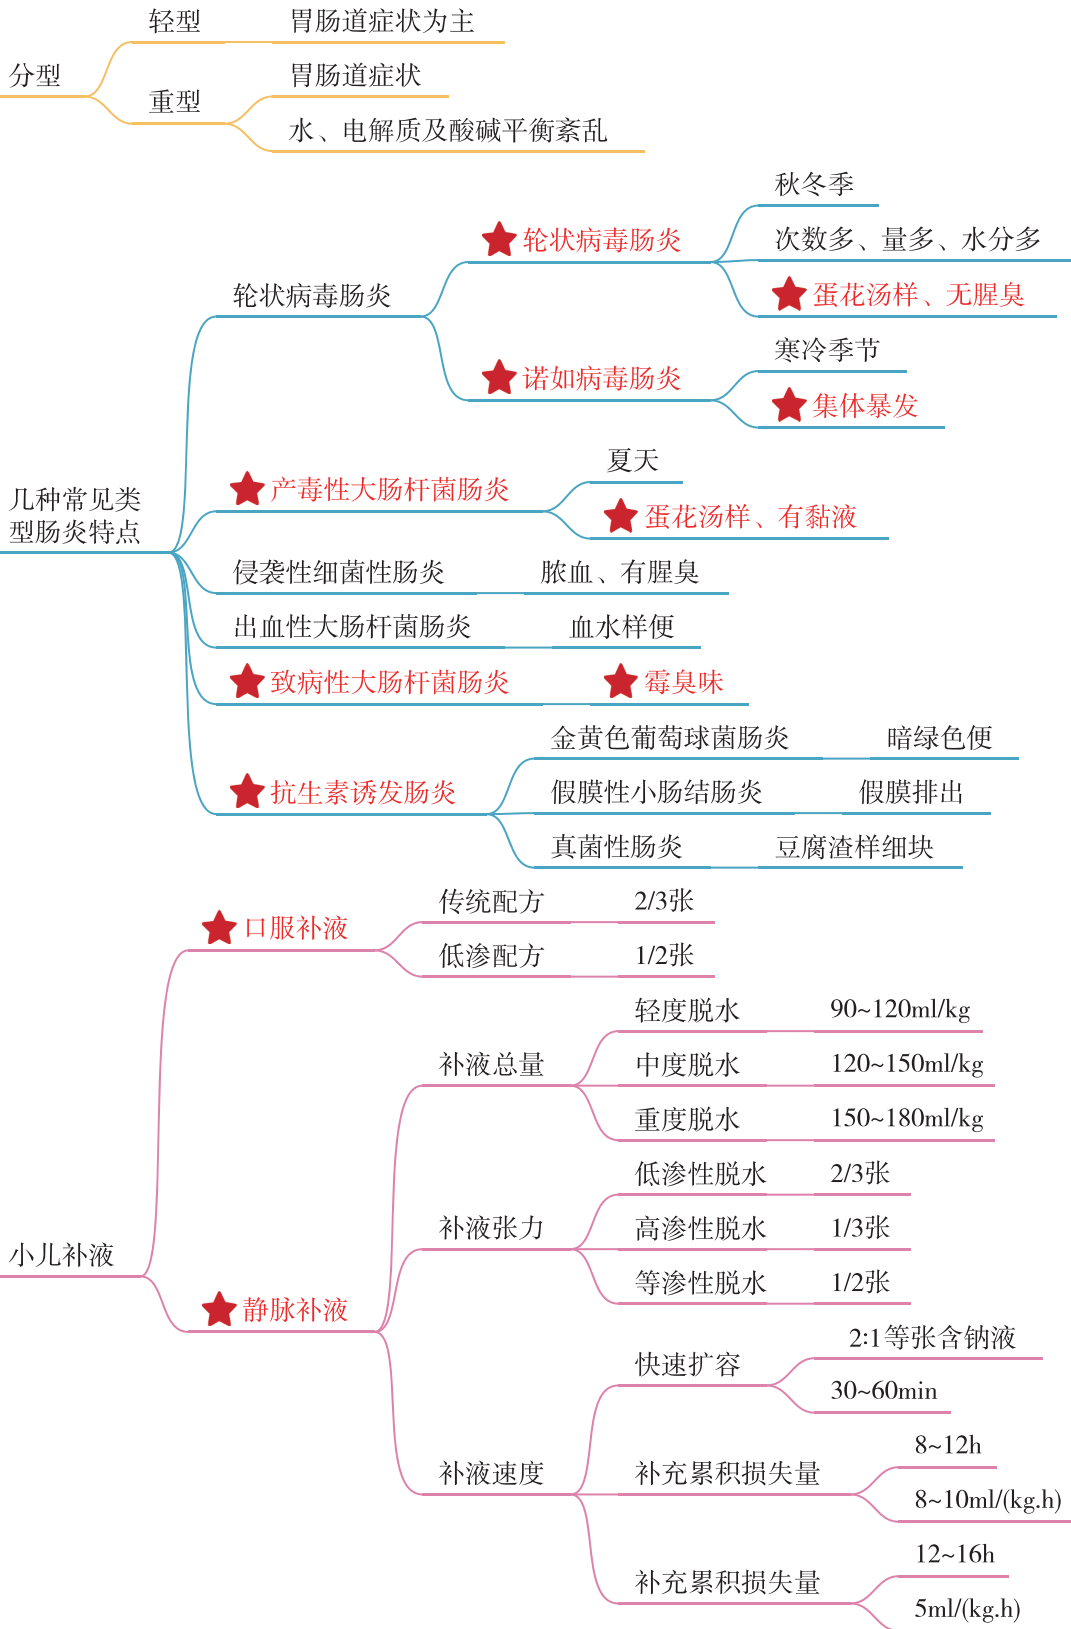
分型
轻型
胃肠道症状为主
重型
胃肠道症状
水、电解质及酸碱平衡紊乱

几种常见类型肠炎特点
轮状病毒肠炎
轮状病毒肠炎
秋冬季
次数多、量多、水分多
蛋花汤样、无腥臭
诺如病毒肠炎
寒冷季节
集体暴发
产毒性大肠杆菌肠炎
夏天
蛋花汤样、有黏液
侵袭性细菌性肠炎
脓血、有腥臭
出血性大肠杆菌肠炎
血水样便
致病性大肠杆菌肠炎
霉臭味
抗生素诱发肠炎
金黄色葡萄球菌肠炎
暗绿色便
假膜性小肠结肠炎
假膜排出
真菌性肠炎
豆腐渣样细块

小儿补液
口服补液
传统配方
2/3张
低渗配方
1/2张
静脉补液
补液总量
轻度脱水
90~120ml/kg
中度脱水
120~150ml/kg
重度脱水
150~180ml/kg
补液张力
低渗性脱水
2/3张
高渗性脱水
1/3张
等渗性脱水
1/2张
补液速度
快速扩容
2:1等张含钠液
30~60min
补充累积损失量
8~12h
8~10ml/(kg.h)
补充累积损失量
12~16h
5ml/(kg.h)